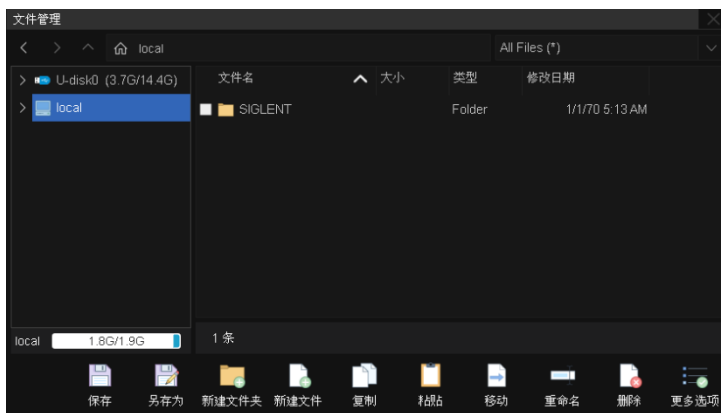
文件管理

local

All Files (*)

U-disk0 (3.7G/14.4G)

local

| 文件名 | 大小 | 类型 | 修改日期 |
|---|---|---|---|
| SIGLENT | | Folder | 1/1/70 5:13 AM |

local 1.8G/1.9G

1 条

保存 另存为 新建文件夹 新建文件 复制 粘贴 移动 重命名 删除 更多选项